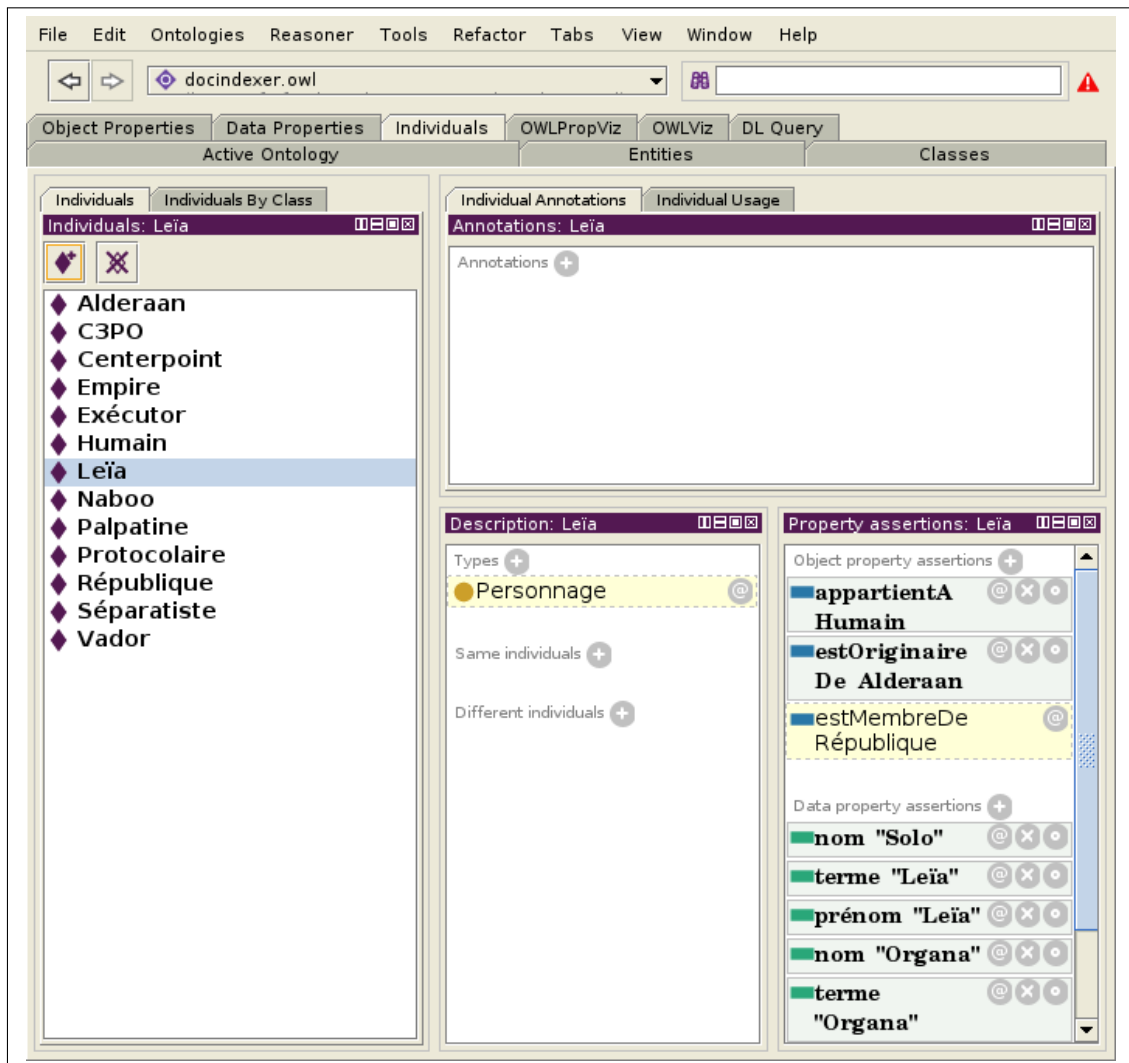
File Edit Ontologies Reasoner Tools Refactor Tabs View Window Help

docindexer.owl

Object Properties | Data Properties | Individuals | OWLPropViz | OWLViz | DL Query

Active Ontology | Entities | Classes

Individuals | Individuals By Class

Individuals: Leïa

Alderaan
C3PO
Centerpoint
Empire
Exécutor
Humain
Leïa
Naboo
Palpatine
Protocolaire
République
Séparatiste
Vador

Individual Annotations | Individual Usage

Annotations: Leïa

Annotations

Description: Leïa

Types

Personnage

Same individuals

Different individuals

Property assertions: Leïa

Object property assertions

appartientA Humain

estOriginaireDe Alderaan

estMembreDe République

Data property assertions

nom "Solo"

terme "Leïa"

prénom "Leïa"

nom "Organa"

terme "Organa"